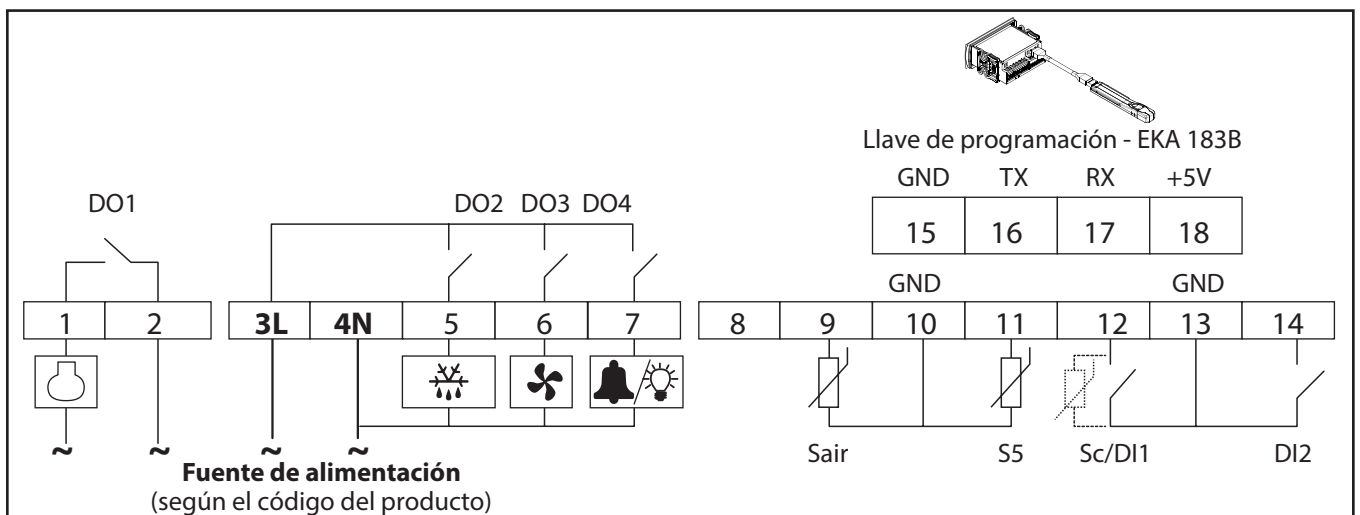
Llave de programación - EKA 183B

GND TX RX +5V

| 15 | 16 | 17 | 18 |
|---|---|---|---|

DO1

DO2 DO3 DO4

GND GND

| 1 | 2 |
|---|---|

| 3L | 4N | 5 | 6 | 7 |
|---|---|---|---|---|

| 8 | 9 | 10 | 11 | 12 | 13 | 14 |
|---|---|---|---|---|---|---|

~ ~ ~ ~

Fuente de alimentación
(según el código del producto)

Sair S5 Sc/DI1 DI2